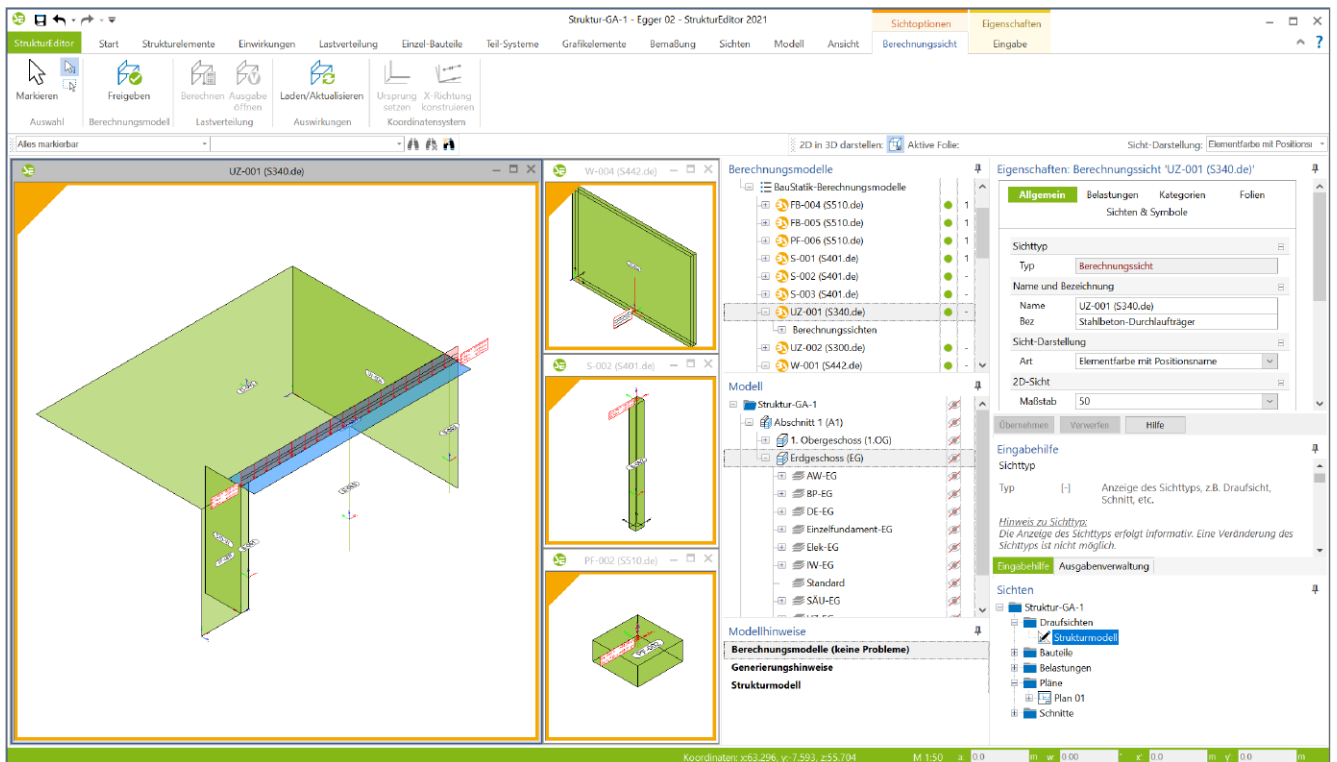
Struktur-GA-1 - Egger 02 - StrukturEditor 2021

Sichtoptionen Eigenschaften

StrukturEditor Start Strukturelemente Einwirkungen Lastverteilung Einzel-Bauteile Teil-Systeme Grafikelemente Bemaßung Sichten Modell Ansicht Berechnungssicht Eingabe

Markieren Auswahl
Freigeben Berechnungsmodell
Berechnen Ausgabe öffnen Lastverteilung
Laden/Aktualisieren Auswirkungen
Ursprung setzen X-Richtung konstruieren Koordinatensystem

Alles markierbar

2D in 3D darstellen: Aktive Folie:

Sicht-Darstellung: Elementfarbe mit Positionsn

UZ-001 (S340.de)

W-004 (S442.de)

S-002 (S401.de)

PF-002 (S510.de)

Berechnungsmodelle
BauStatik-Berechnungsmodelle
FB-004 (S510.de) 1
FB-005 (S510.de) 1
PF-006 (S510.de) 1
S-001 (S401.de) 1
S-002 (S401.de) -
S-003 (S401.de) -
UZ-001 (S340.de) -
Berechnungssichten
UZ-002 (S300.de) -
W-001 (S442.de) -

Modell
Struktur-GA-1
Abschnitt 1 (A1)
1. Obergeschoss (1.OG)
Erdgeschoss (EG)
AW-EG
BP-EG
DE-EG
Einzelfundament-EG
Elek-EG
IW-EG
Standard
SÄU-EG

Modellhinweise
Berechnungsmodelle (keine Probleme)
Generierungshinweise
Strukturmodell

Eigenschaften: Berechnungssicht 'UZ-001 (S340.de)'
Allgemein Belastungen Kategorien Folien Sichten & Symbole

Sichttyp
Typ Berechnungssicht
Name und Bezeichnung
Name UZ-001 (S340.de)
Bez Stahlbeton-Durchlaufträger
Sicht-Darstellung
Art Elementfarbe mit Positionsname
2D-Sicht
Maßstab 50

Übernehmen Verwerfen Hilfe

Eingabehilfe
Sichttyp
Typ [-] Anzeige des Sichttyps, z.B. Draufsicht, Schnitt, etc.

Hinweis zu Sichttyp:
Die Anzeige des Sichttyps erfolgt informativ. Eine Veränderung des Sichttyps ist nicht möglich.

Eingabehilfe Ausgabenverwaltung

Sichten
Struktur-GA-1
Draufsichten
Strukturmodell
Bauteile
Belastungen
Pläne
Plan 01
Schnitte

Koordinaten: x:63.296, y:-7.593, z:55.704 M 1:50 a 0.0 m w 0.00 ° x' 0.0 m y' 0.0 m